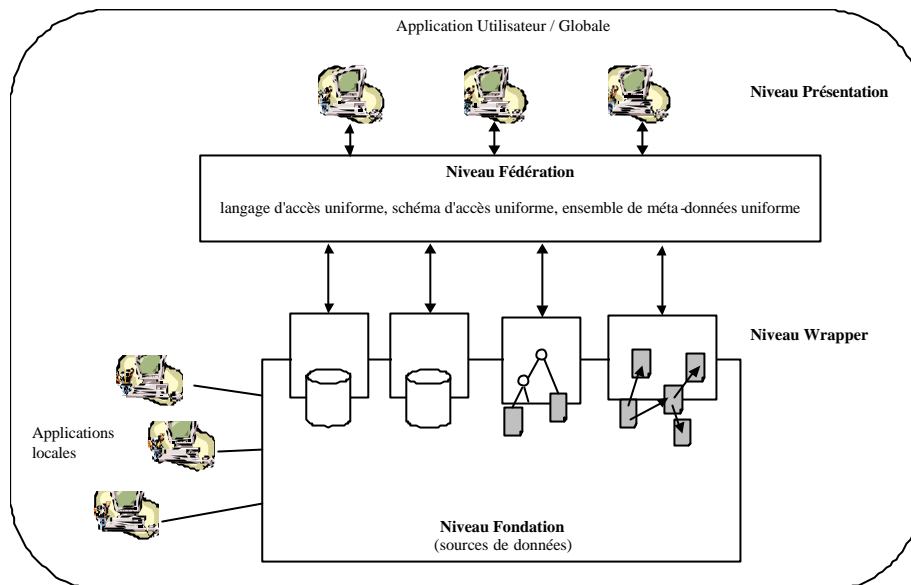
Application Utilisateur / Globale

Niveau Présentation

Niveau Fédération

langage d'accès uniforme, schéma d'accès uniforme, ensemble de méta-données uniforme

Niveau Wrapper

Applications locales

Niveau Fondation
(sources de données)